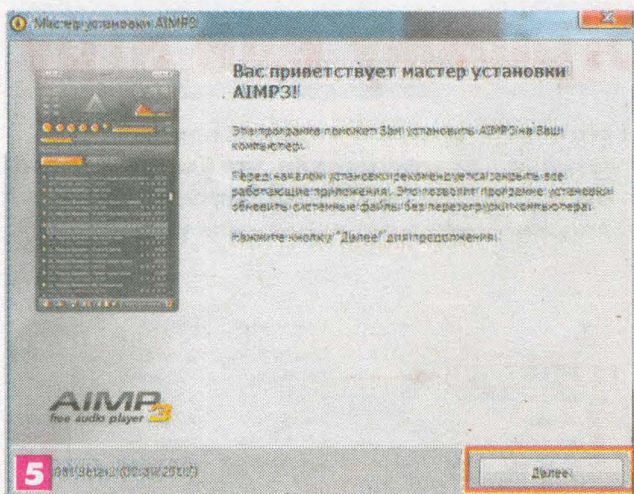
Мастер установки AIMP3

Вас приветствует мастер установки AIMP3!

Эта программа поможет Вам установить AIMP3 на Ваш компьютер.

Перед началом установки рекомендуется закрыть все работающие приложения. Это позволит программе установки обновить системные файлы без перезагрузки компьютера.

Нажмите кнопку "Далее" для продолжения.

AIMP3
free audio player

5

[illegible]

Далее